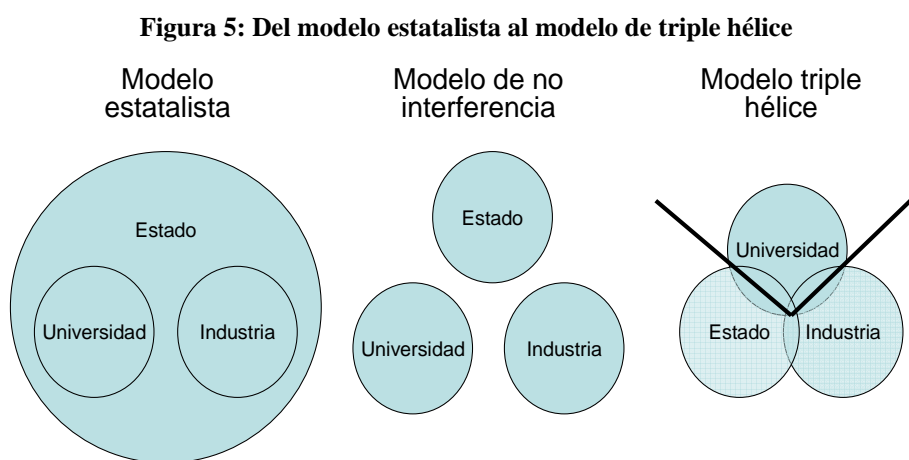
**Figura 5: Del modelo estatalista al modelo de triple hélice**

Modelo estatalista

Estado

Universidad

Industria

Modelo de no interferencia

Estado

Universidad

Industria

Modelo triple hélice

Universidad

Estado

Industria